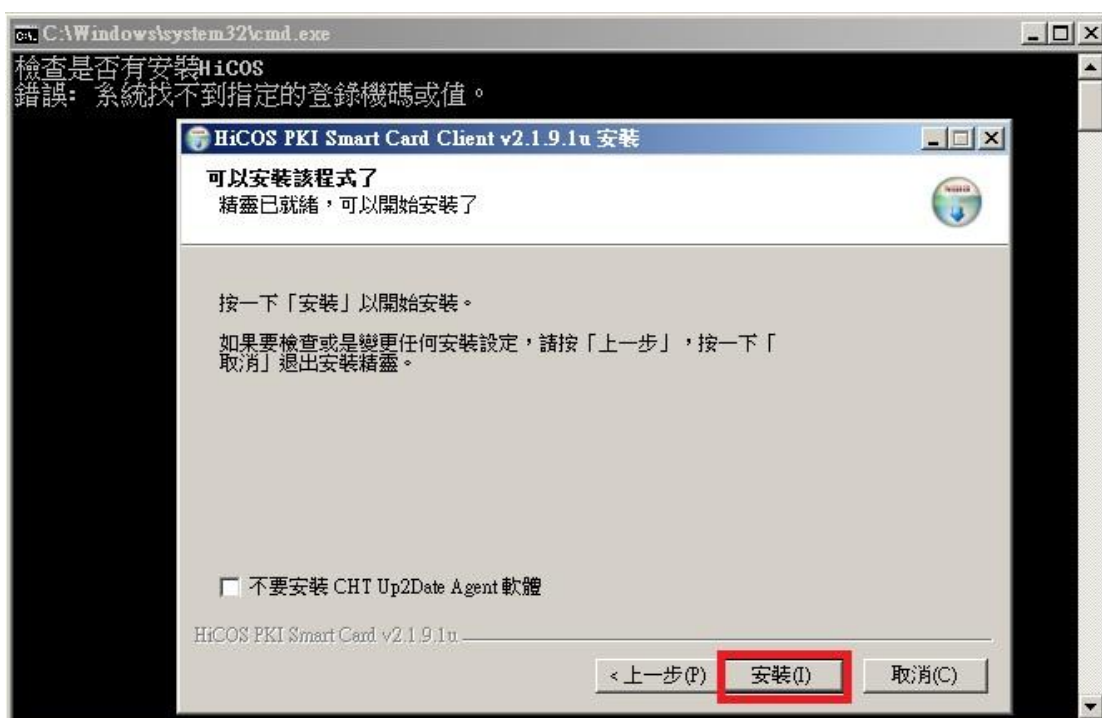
C:\Windows\system32\cmd.exe

檢查是否有安裝HiCOS
錯誤: 系統找不到指定的登錄機碼或值。

HiCOS PKI Smart Card Client v2.1.9.1u 安裝

可以安裝該程式了
精靈已就緒，可以開始安裝了

按一下「安裝」以開始安裝。

如果要檢查或是變更任何安裝設定，請按「上一步」，按一下「取消」退出安裝精靈。

不要安裝 CHT Up2Date Agent 軟體

HiCOS PKI Smart Card v2.1.9.1u

< 上一步(P)
安裝(I)
取消(C)